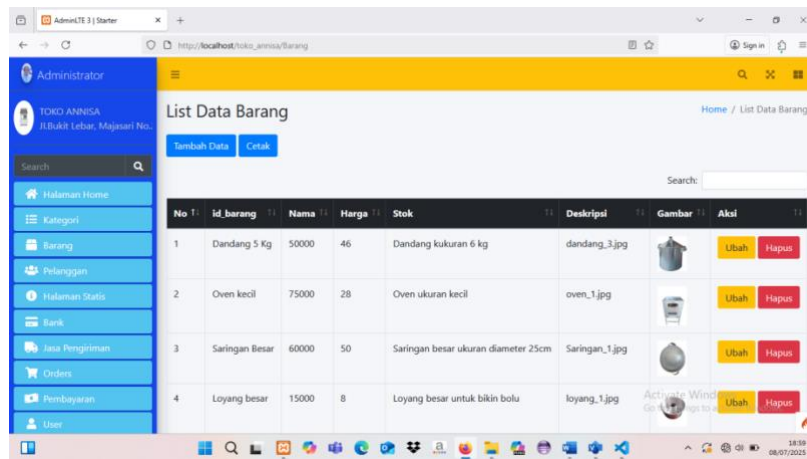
AdminLTE 3 | Starter
http://localhost/toko_annisa/Barang
Sign in

Administrator
TOKO ANNISA
Jl.Bukit Lebar, Majasari No..
Search
Halaman Home
Kategori
Barang
Pelanggan
Halaman Statis
Bank
Jasa Pengiriman
Orders
Pembayaran
User

List Data Barang
Home / List Data Barang
Tambah Data
Cetak
Search:

| No | id_barang | Nama | Harga | Stok | Deskripsi | Gambar | Aksi |
|---|---|---|---|---|---|---|---|
| 1 | Dandang 5 Kg | 50000 | 46 | Dandang kukuran 6 kg | dandang_3.jpg | | Ubah Hapus |
| 2 | Oven kecil | 75000 | 28 | Oven ukuran kecil | oven_1.jpg | | Ubah Hapus |
| 3 | Saringan Besar | 60000 | 50 | Saringan besar ukuran diameter 25cm | Saringan_1.jpg | | Ubah Hapus |
| 4 | Loyang besar | 15000 | 8 | Loyang besar untuk bikin bolu | loyang_1.jpg | | Ubah Hapus |

Activate Windows
Go to Settings to activate Windows.
18:59
08/07/2025